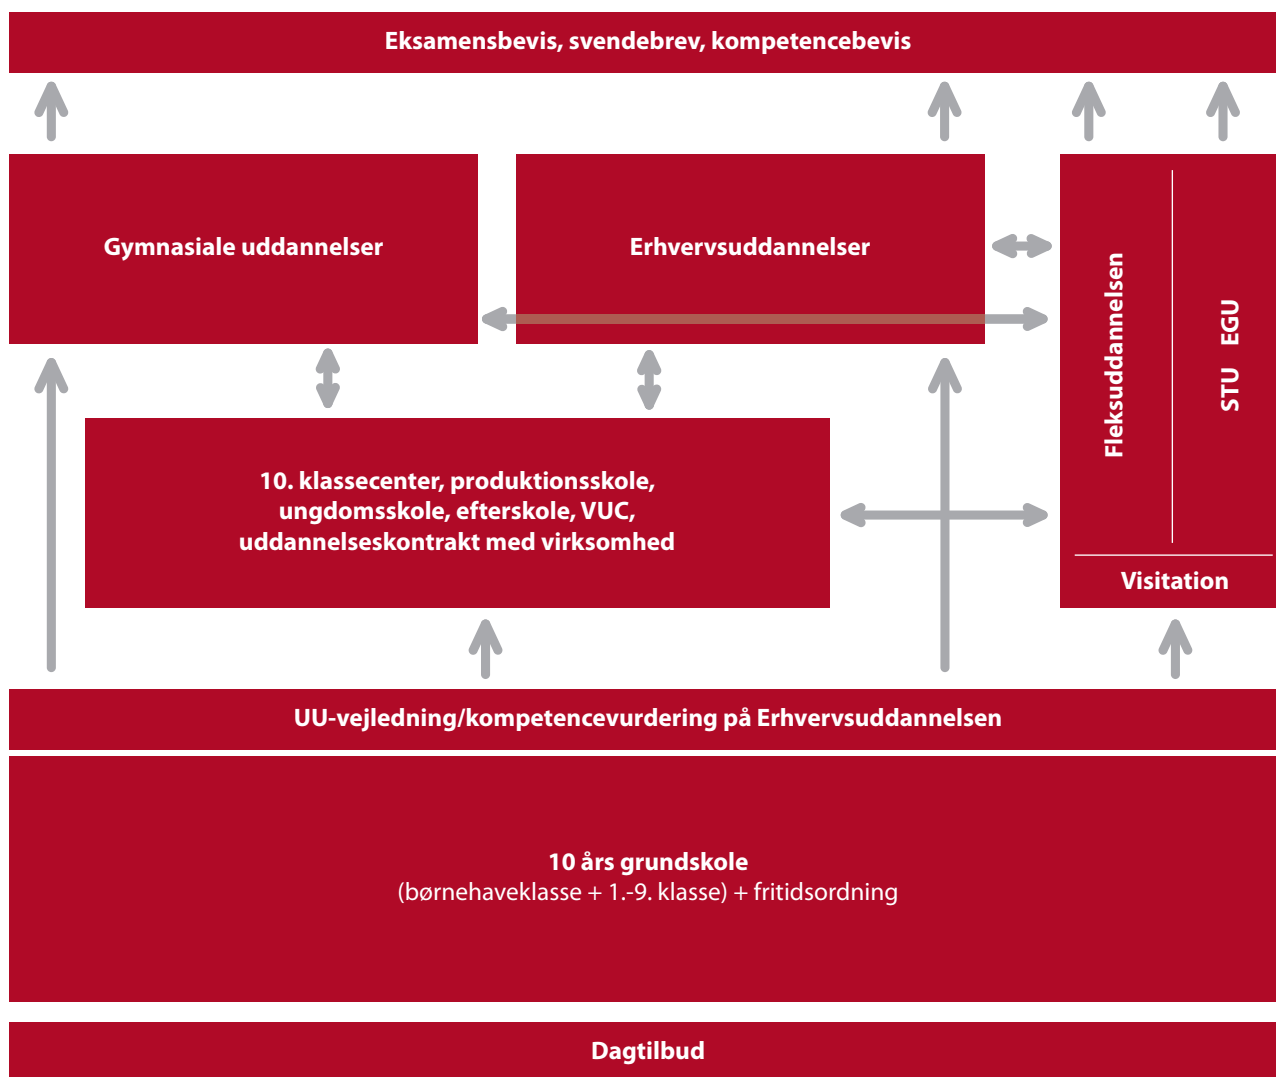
Eksamensbevis, svendebrev, kompetencebevis

Gymnasiale uddannelser

Erhvervsuddannelser

Fleksuddannelsen

STU EGU

10. klassecenter, produktionsskole, ungdomsskole, efterskole, VUC, uddannelseskontrakt med virksomhed

Visitation

UU-vejledning/kompetencevurdering på Erhvervsuddannelsen

10 års grundskole
(børnehaveklasse + 1.-9. klasse) + fritidsordning

Dagtilbud